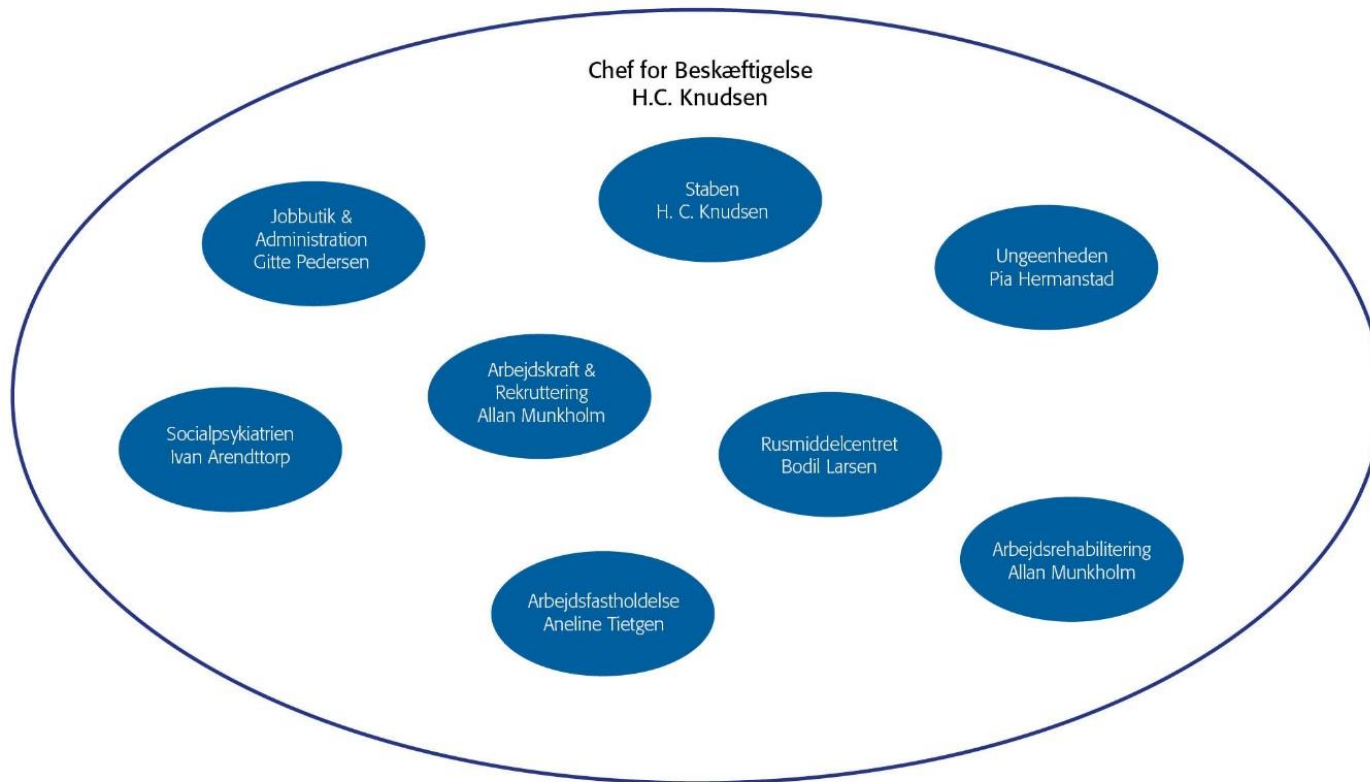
Chef for Beskæftigelse
H.C. Knudsen

Staben
H. C. Knudsen

Jobbutik &
Administration
Gitte Pedersen

Ungeenheden
Pia Hermanstad

Arbejdskraft &
Rekruttering
Allan Munkholm

Socialpsykiatrien
Ivan Arendttorp

Rusmiddelcentret
Bodil Larsen

Arbejdsrehabilitering
Allan Munkholm

Arbejdsfastholdelse
Aneline Tietgen